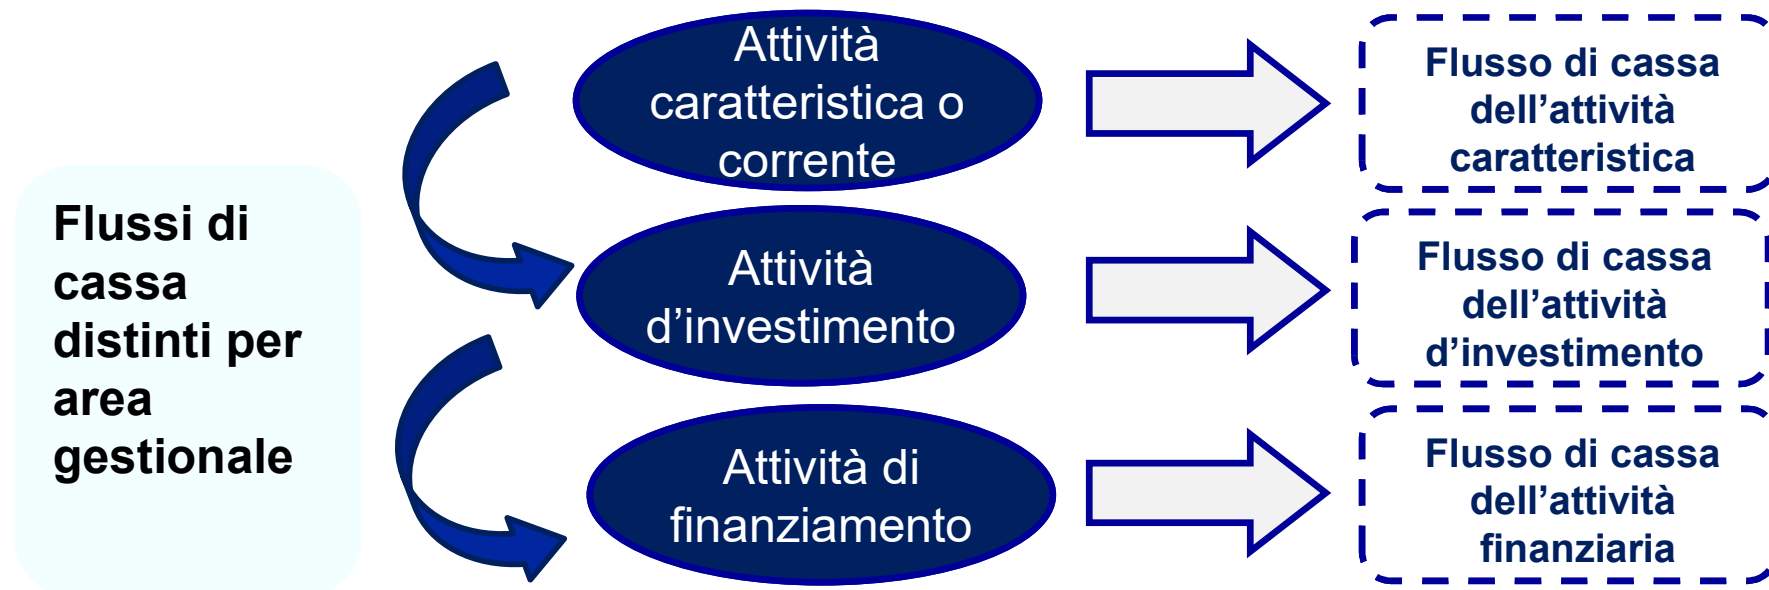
Flussi di cassa distinti per area gestionale

Attività caratteristica o corrente

Attività d'investimento

Attività di finanziamento

Flusso di cassa dell'attività caratteristica

Flusso di cassa dell'attività d'investimento

Flusso di cassa dell'attività finanziaria